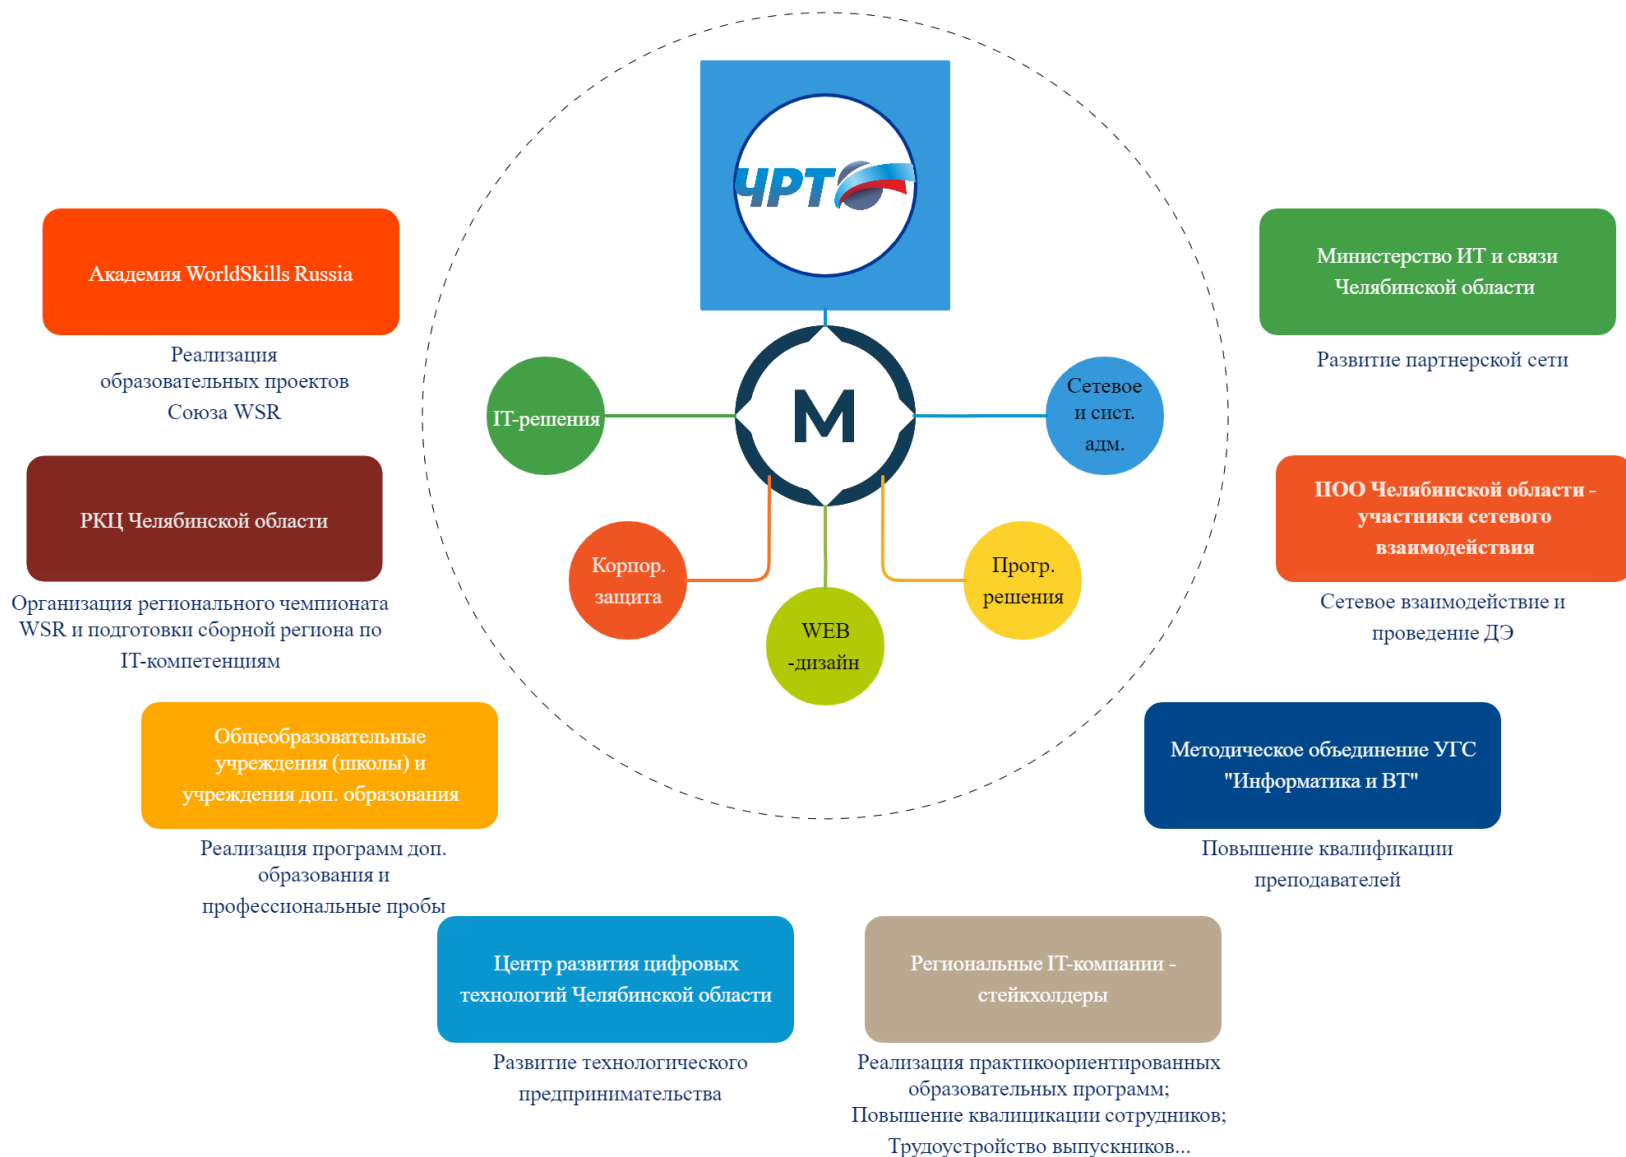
ЧРТ

М

IT-решения

Сетевое и сист. адм.

Корпор. защита

WEB -дизайн

Прогр. решения

Академия WorldSkills Russia

Реализация образовательных проектов Союза WSR

РКЦ Челябинской области

Организация регионального чемпионата WSR и подготовки сборной региона по IT-компетенциям

Общеобразовательные учреждения (школы) и учреждения доп. образования

Реализация программ доп. образования и профессиональные пробы

Центр развития цифровых технологий Челябинской области

Развитие технологического предпринимательства

Министерство ИТ и связи Челябинской области

Развитие партнерской сети

ПОО Челябинской области - участники сетевого взаимодействия

Сетевое взаимодействие и проведение ДЭ

Методическое объединение УГС "Информатика и ВТ"

Повышение квалификации преподавателей

Региональные IT-компании - стейкхолдеры

Реализация практикоориентированных образовательных программ;
Повышение квалицикации сотрудников;
Трудоустройство выпускников...